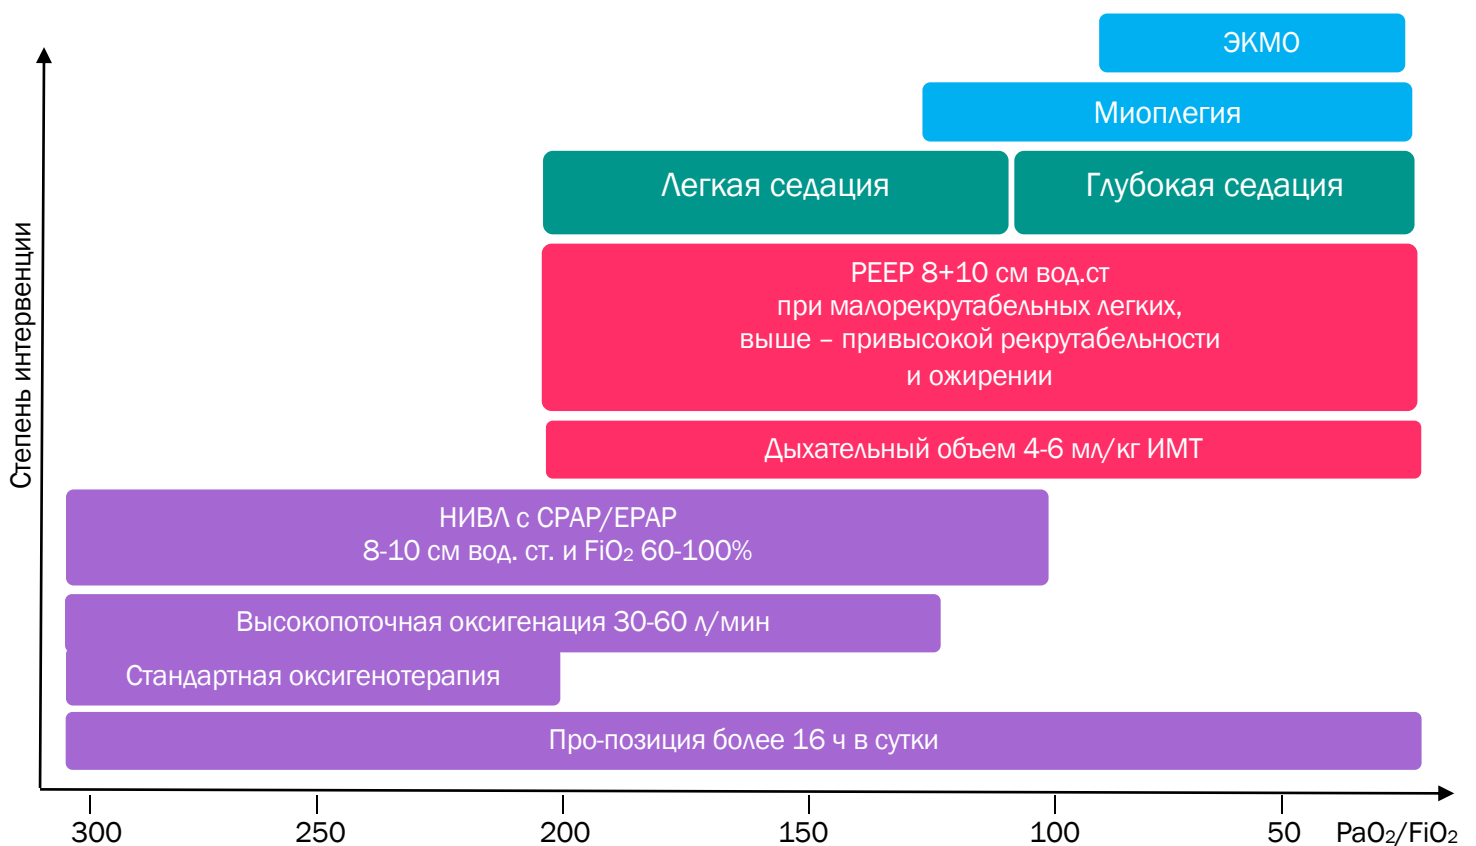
ЭКМО

Миоплегия

Легкая седация

Глубокая седация

PEEP 8+10 см вод.ст
при малорекрутабельных легких,
выше – привысокой рекрутабельности
и ожирении

Дыхательный объем 4-6 мл/кг ИМТ

НИВЛ с CPAP/EPAP
8-10 см вод. ст. и $FiO_2$ 60-100%

Высокопоточная оксигенация 30-60 л/мин

Стандартная оксигенотерапия

Про-позиция более 16 ч в сутки

Степень интервенции

300 250 200 150 100 50 $PaO_2/FiO_2$